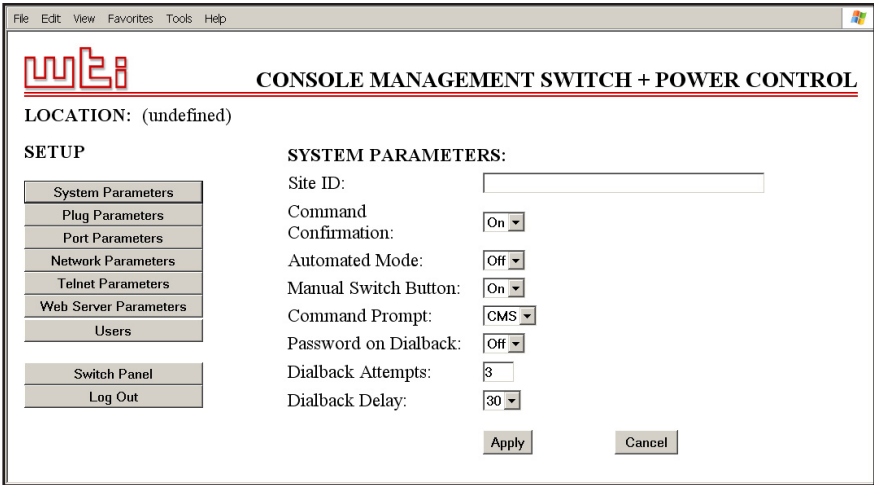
File Edit View Favorites Tools Help

wti

CONSOLE MANAGEMENT SWITCH + POWER CONTROL

LOCATION: (undefined)

SETUP

System Parameters
Plug Parameters
Port Parameters
Network Parameters
Telnet Parameters
Web Server Parameters
Users

Switch Panel
Log Out

SYSTEM PARAMETERS:

Site ID:
Command Confirmation: On
Automated Mode: Off
Manual Switch Button: On
Command Prompt: CMS
Password on Dialback: Off
Dialback Attempts: 3
Dialback Delay: 30

Apply Cancel